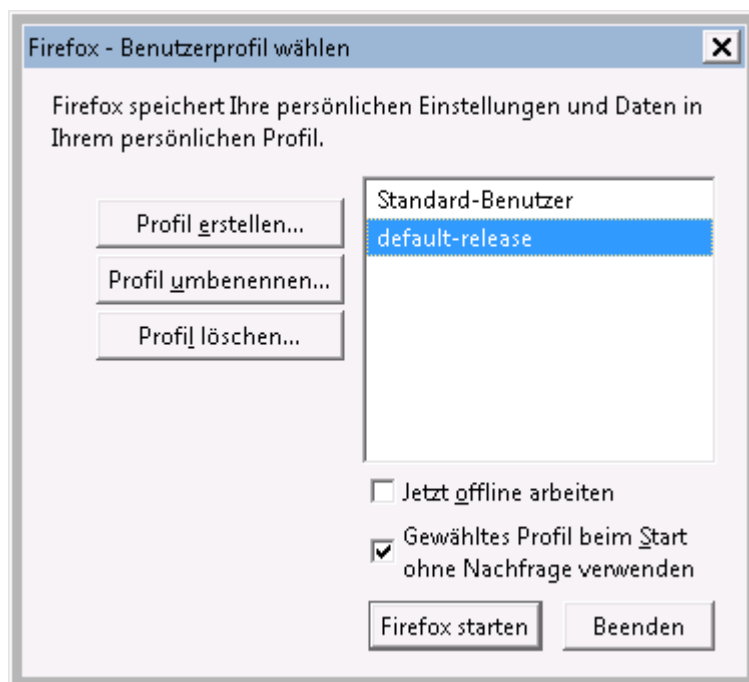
Firefox - Benutzerprofil wählen

Firefox speichert Ihre persönlichen Einstellungen und Daten in Ihrem persönlichen Profil.

Profil erstellen...

Profil umbenennen...

Profil löschen...

Standard-Benutzer

default-release

Jetzt offline arbeiten

Gewähltes Profil beim Start ohne Nachfrage verwenden

Firefox starten

Beenden